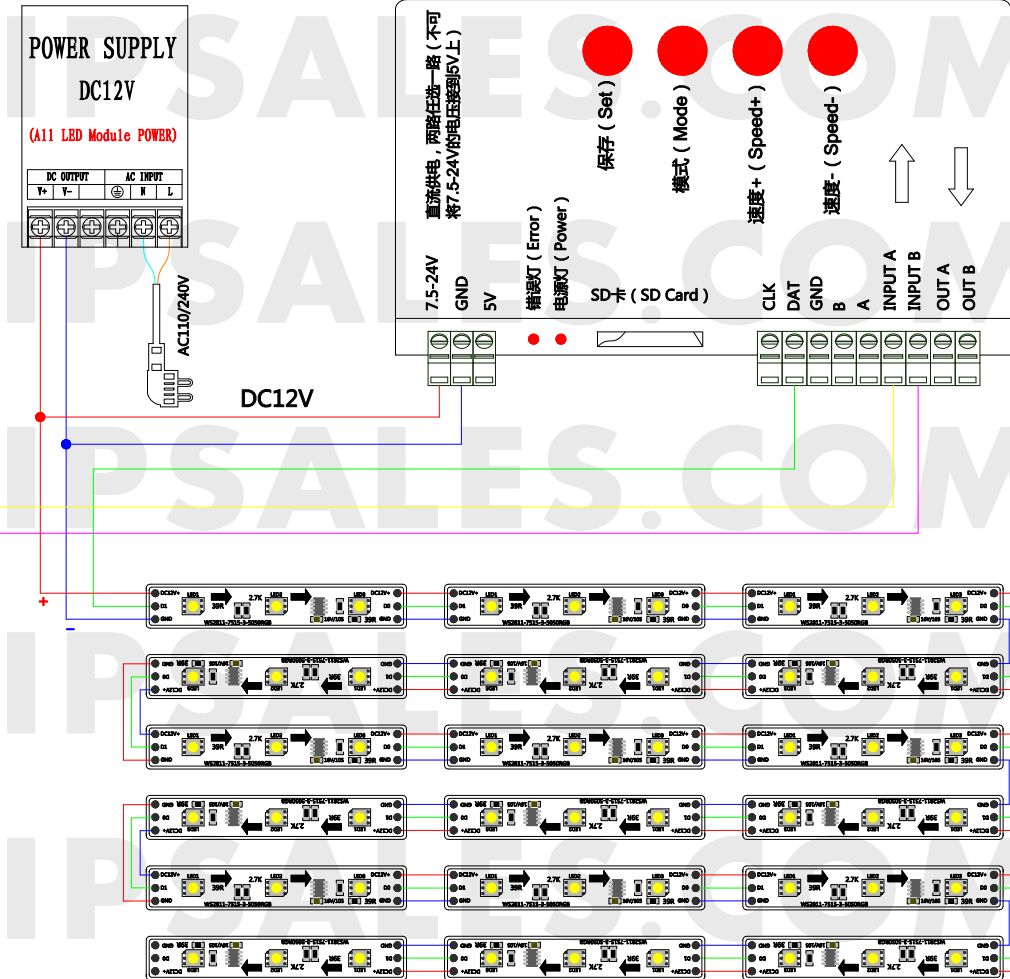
POWER SUPPLY
DC12V
(A11 LED Module POWER)

| DC OUTPUT | | AC INPUT | | |
|---|---|---|---|---|
| V+ | V- | ⏚ | N | L |

AC110/240V

DC12V

+
-

直流供电，两路任选一路（不可将7.5-24V的电压接到5V上）

7.5-24V GND 5V

错误灯（Error）
电源灯（Power）

SD卡（SD Card）

保存（Set）
模式（Mode）
速度+（Speed+）
速度-（Speed-）

CLK DAT GND B A INPUT A INPUT B OUT A OUT B

IPSALES.COM
IPSALES.COM
IPSALES.COM
IPSALES.COM
IPSALES.COM

DC12V+ LED1 2.7K LED2 LED3 DC12V+
DI 39R DO
GND 39R GND
WS2811-7515-3-5050RGB